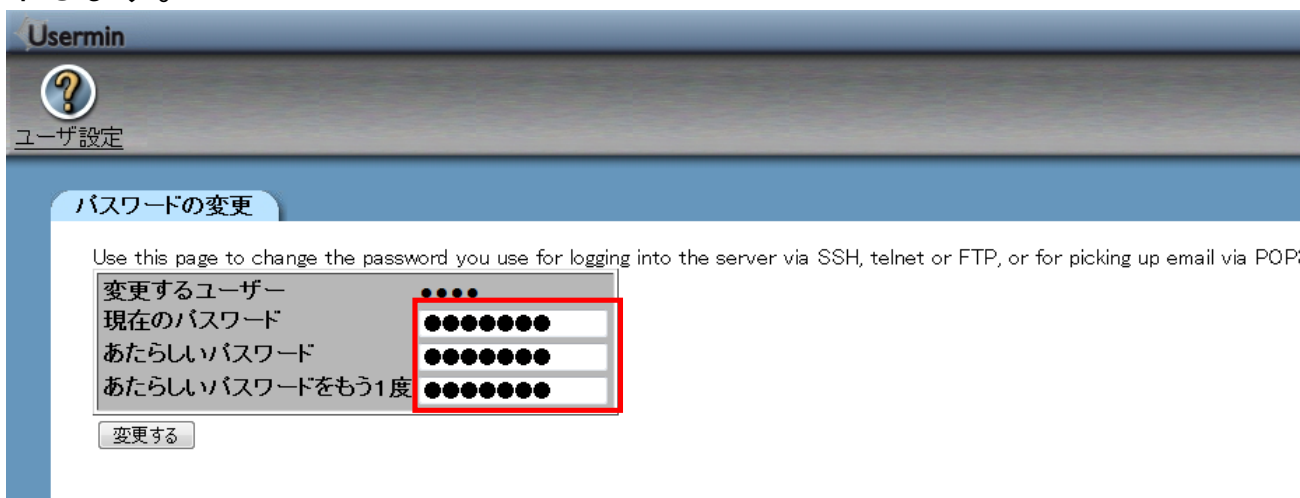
Usermin

ユーザ設定

パスワードの変更

Use this page to change the password you use for logging into the server via SSH, telnet or FTP, or for picking up email via POP

| 変更するユーザー | ●●●● |
|---|---|
| 現在のパスワード | ●●●●●●● |
| あたらしいパスワード | ●●●●●●● |
| あたらしいパスワードをもう1度 | ●●●●●●● |

変更する